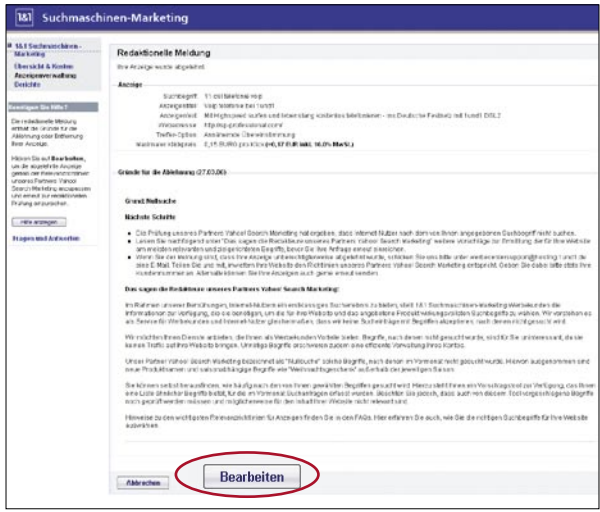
1&1 Suchmaschinen-Marketing

1&1 Suchmaschinen-Marketing
Übersicht & Kosten
Anzeigenverwaltung
Berichte

Benötigen Sie Hilfe?

Die redaktionelle Meldung enthält die Gründe für die Ablehnung oder Entfernung Ihrer Anzeige.

Klicken Sie auf Bearbeiten, um die abgelehnte Anzeige gemäß der Redaktionsrichtlinien unseres Partners Yahoo! Search Marketing anzupassen und erneut zur redaktionellen Prüfung einzureichen.

Hilfe anzeigen

Fragen und Antworten

Redaktionelle Meldung

Ihre Anzeige wurde abgelehnt.

Anzeige

Suchbegriff: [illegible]
Anzeigentitel: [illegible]
Anzeigentext: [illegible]
Webadresse: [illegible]
Treffer-Option: Ausweitende Übereinstimmung
Maximaler Klickpreis: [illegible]

Gründe für die Ablehnung (27.03.06):

Grund: Nullsuche

Nächste Schritte

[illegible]

Das sagen die Redakteure unseres Partners Yahoo! Search Marketing:

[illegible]

Abbrechen

Bearbeiten